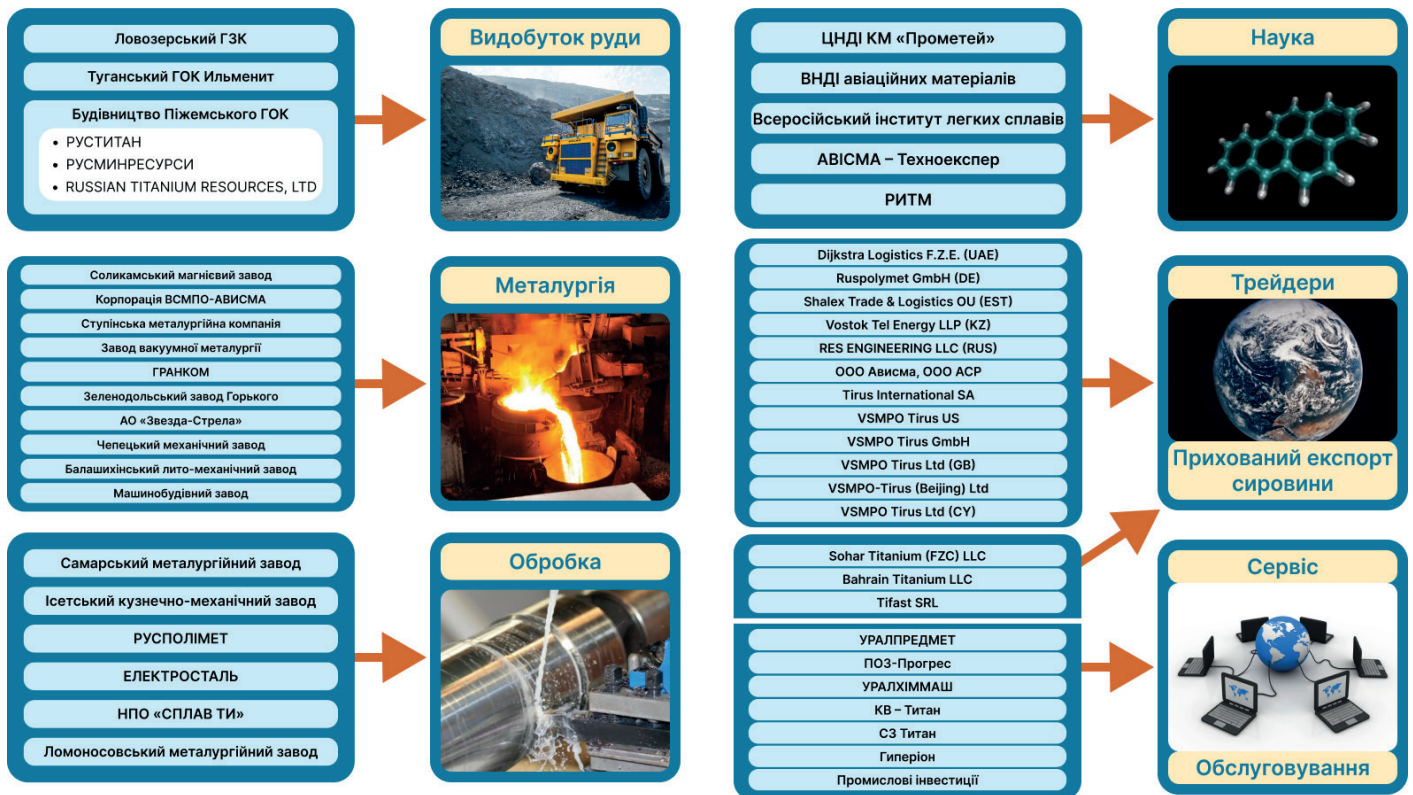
Ловозерський ГЗК

Туганський ГОК Ильменит

Будівництво Піжемського ГОК
- РУСТИТАН
- РУСМИНРЕСУРСИ
- RUSSIAN TITANIUM RESOURCES, LTD

Видобуток руди

ЦНДІ КМ «Прометей»

ВНДІ авіаційних матеріалів

Всеросійський інститут легких сплавів

АВІСМА – Техноекспер

РИТМ

Наука

Соликамський магнієвий завод

Корпорація ВСМПО-АВИСМА

Ступінська металургійна компанія

Завод вакуумної металургії

ГРАНКОМ

Зеленодольський завод Горького

АО «Звезда-Стрела»

Чепецький механічний завод

Балашихінський лито-механічний завод

Машинобудівний завод

Металургія

Dijkstra Logistics F.Z.E. (UAE)

Ruspolymet GmbH (DE)

Shalex Trade & Logistics OU (EST)

Vostok Tel Energy LLP (KZ)

RES ENGINEERING LLC (RUS)

ООО Ависма, ООО АСР

Tirus International SA

VSMPO Tirus US

VSMPO Tirus GmbH

VSMPO Tirus Ltd (GB)

VSMPO-Tirus (Beijing) Ltd

VSMPO Tirus Ltd (CY)

Трейдери

Прихований експорт сировини

Самарський металургійний завод

Ісетський кузнечно-механічний завод

РУСПОЛІМЕТ

ЕЛЕКТРОСТАЛЬ

НПО «СПЛАВ ТИ»

Ломоносовський металургійний завод

Обробка

Sohar Titanium (FZC) LLC

Bahrain Titanium LLC

Tifast SRL

УРАЛПРЕДМЕТ

ПОЗ-Прогрес

УРАЛХІММАШ

КВ – Титан

СЗ Титан

Гіперіон

Промислові інвестиції

Сервіс

Обслуговування